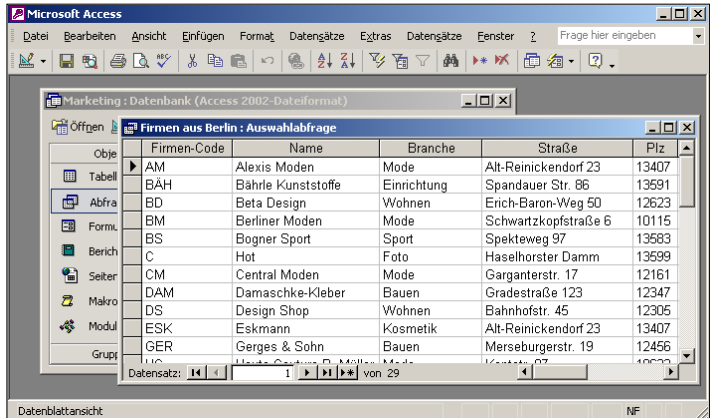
Microsoft Access

Datei Bearbeiten Ansicht Einfügen Format Datensätze Extras Datensätze Fenster ? Frage hier eingeben

Marketing : Datenbank (Access 2002-Dateiformat)

Öffnen

Obje

Tabell

Abfra

Formu

Berich

Seiter

Makro

Modul

Grupp

Firmen aus Berlin : Auswahlabfrage

| Firmen-Code | Name | Branche | Straße | Plz |
|---|---|---|---|---|
| AM | Alexis Moden | Mode | Alt-Reinickendorf 23 | 13407 |
| BÄH | Bährle Kunststoffe | Einrichtung | Spandauer Str. 86 | 13591 |
| BD | Beta Design | Wohnen | Erich-Baron-Weg 50 | 12623 |
| BM | Berliner Moden | Mode | Schwartzkopfstraße 6 | 10115 |
| BS | Bogner Sport | Sport | Spekteweg 97 | 13583 |
| C | Hot | Foto | Haselhorster Damm | 13599 |
| CM | Central Moden | Mode | Garganterstr. 17 | 12161 |
| DAM | Damaschke-Kleber | Bauen | Gradestraße 123 | 12347 |
| DS | Design Shop | Wohnen | Bahnhofstr. 45 | 12305 |
| ESK | Eskmann | Kosmetik | Alt-Reinickendorf 23 | 13407 |
| GER | Gerges & Sohn | Bauen | Merseburgerstr. 19 | 12456 |
| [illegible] | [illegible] | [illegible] | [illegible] | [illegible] |

Datensatz: 1 von 29

Datenblattansicht

NF